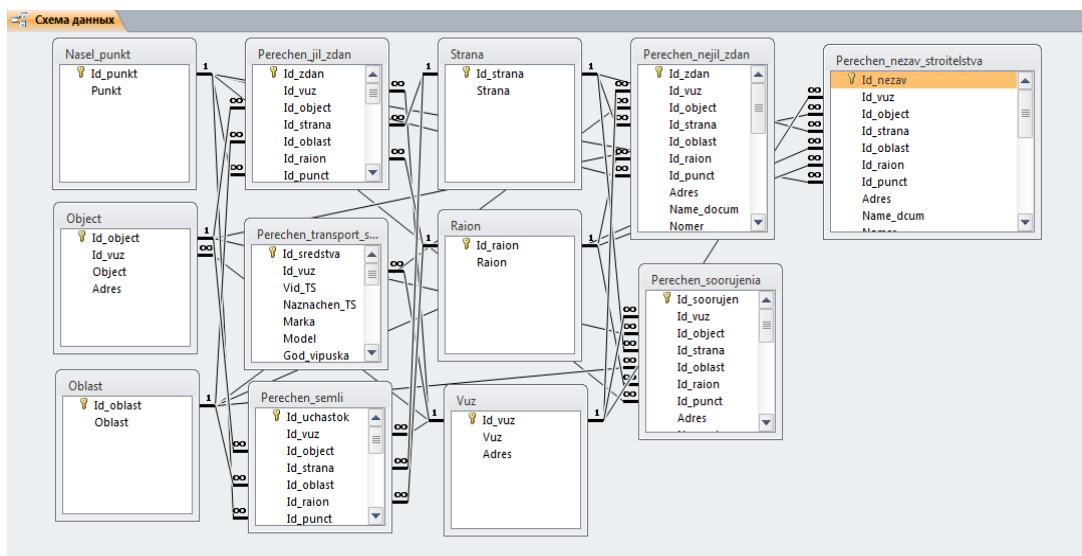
Схема данных

Nasel_punkt
Id_punkt
Punkt

Perechen_jil_zdan
Id_zdan
Id_vuz
Id_object
Id_strana
Id_oblast
Id_raion
Id_punct

Strana
Id_strana
Strana

Perechen_nejil_zdan
Id_zdan
Id_vuz
Id_object
Id_strana
Id_oblast
Id_raion
Id_punct
Adres
Name_docum
Nomer

Perechen_nezav_stroitelstva
Id_nezav
Id_vuz
Id_object
Id_strana
Id_oblast
Id_raion
Id_punct
Adres
Name_dcum

Object
Id_object
Id_vuz
Object
Adres

Perechen_transport_s...
Id_sredstva
Id_vuz
Vid_TS
Naznachen_TS
Marka
Model
God_vipuska

Raion
Id_raion
Raion

Perechen_soorujenia
Id_soorujen
Id_vuz
Id_object
Id_strana
Id_oblast
Id_raion
Id_punct
Adres

Oblast
Id_oblast
Oblast

Perechen_semli
Id_uchastok
Id_vuz
Id_object
Id_strana
Id_oblast
Id_raion
Id_punct

Vuz
Id_vuz
Vuz
Adres

1 ∞ 1 ∞ 1 ∞ 1 ∞ 1 ∞ 1 ∞ 1 ∞